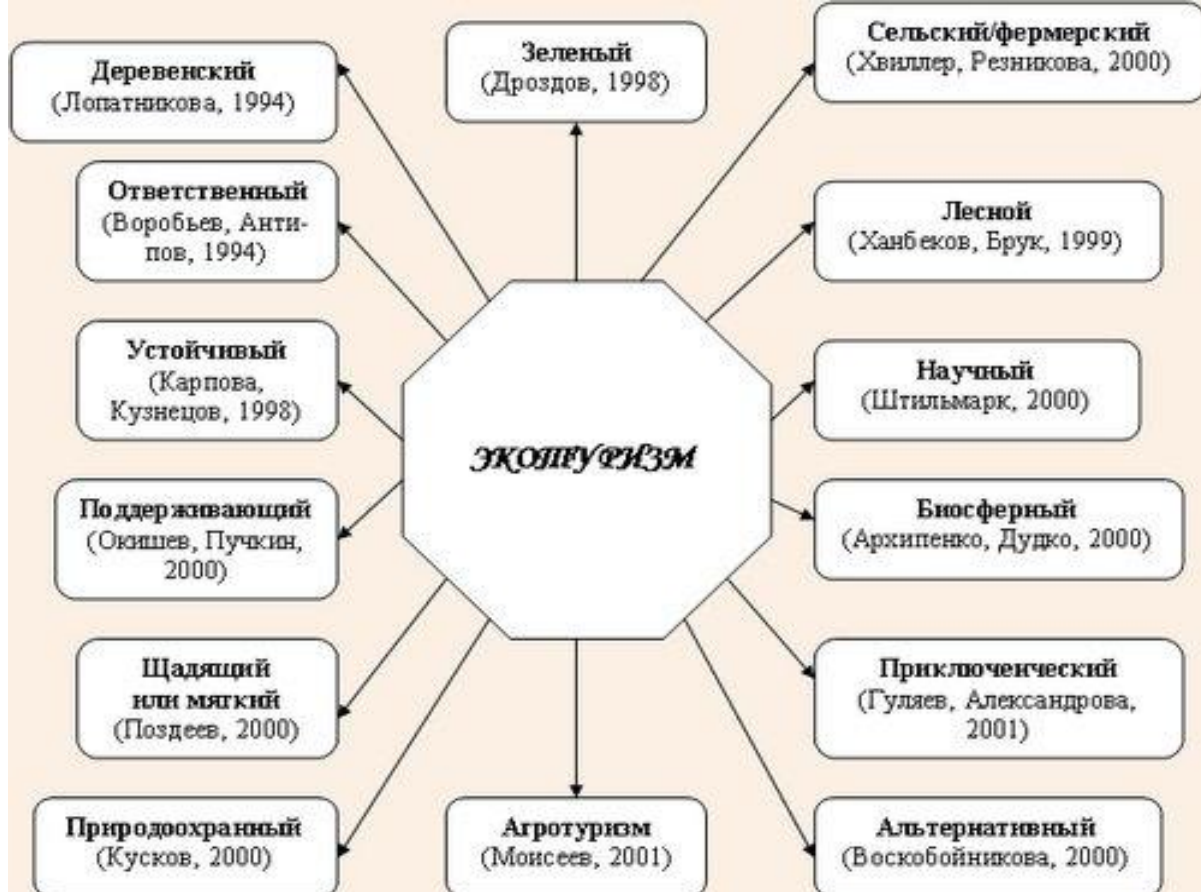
Деревенский
(Лопатникова, 1994)

Зеленый
(Дроздов, 1998)

Сельский/фермерский
(Хвиллер, Резникова, 2000)

Ответственный
(Воробьев, Антипов, 1994)

Лесной
(Ханбеков, Брук, 1999)

Устойчивый
(Карпова, Кузнецов, 1998)

Научный
(Штильмарк, 2000)

ЭКОТУРИЗМ

Поддерживающий
(Окишев, Пучкин, 2000)

Биосферный
(Архипенко, Дудко, 2000)

Щадящий или мягкий
(Поздеев, 2000)

Приключенческий
(Гуляев, Александрова, 2001)

Природоохранный
(Кусков, 2000)

Агротуризм
(Моисеев, 2001)

Альтернативный
(Воскобойникова, 2000)